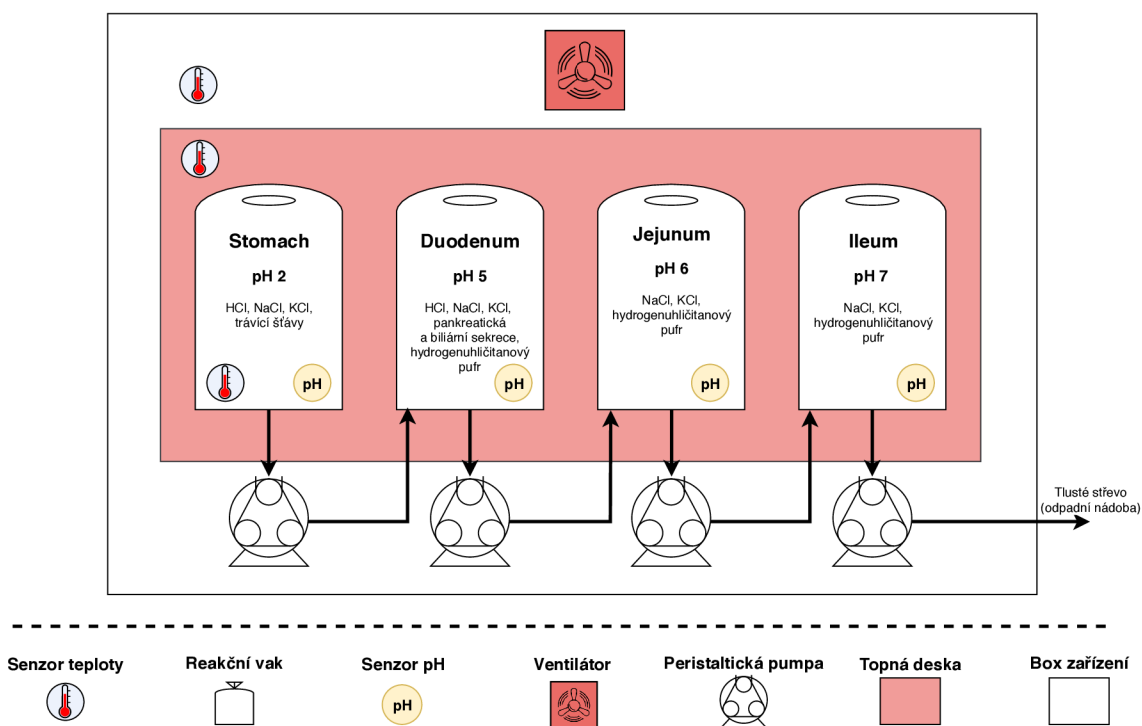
Stomach

pH 2

HCl, NaCl, KCl, trávicí šťávy

pH

Duodenum

pH 5

HCl, NaCl, KCl, pankreatická a biliární sekrece, hydrogenuhličitanový pufr

pH

Jejunum

pH 6

NaCl, KCl, hydrogenuhličitanový pufr

pH

Ileum

pH 7

NaCl, KCl, hydrogenuhličitanový pufr

pH

Tlusté střevo (odpadní nádoba)

Senzor teploty

Reakční vak

Senzor pH

pH

Ventilátor

Peristaltická pumpa

Topná deska

Box zařízení